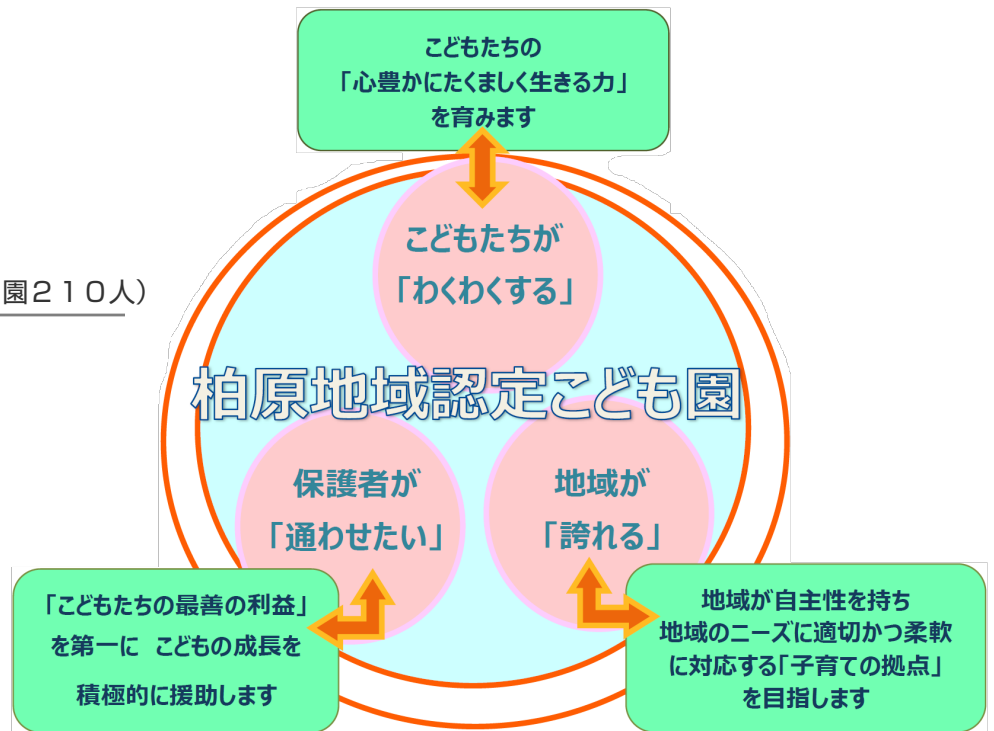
こどもたちの
「心豊かにたくましく生きる力」
を育みます

園２１０人）

こどもたちが
「わくわくする」

柏原地域認定こども園

保護者が
「通わせたい」

地域が
「誇れる」

「こどもたちの最善の利益」
を第一に　こどもの成長を
積極的に援助します

地域が自主性を持ち
地域のニーズに適切かつ柔軟
に対応する「子育ての拠点」
を目指します